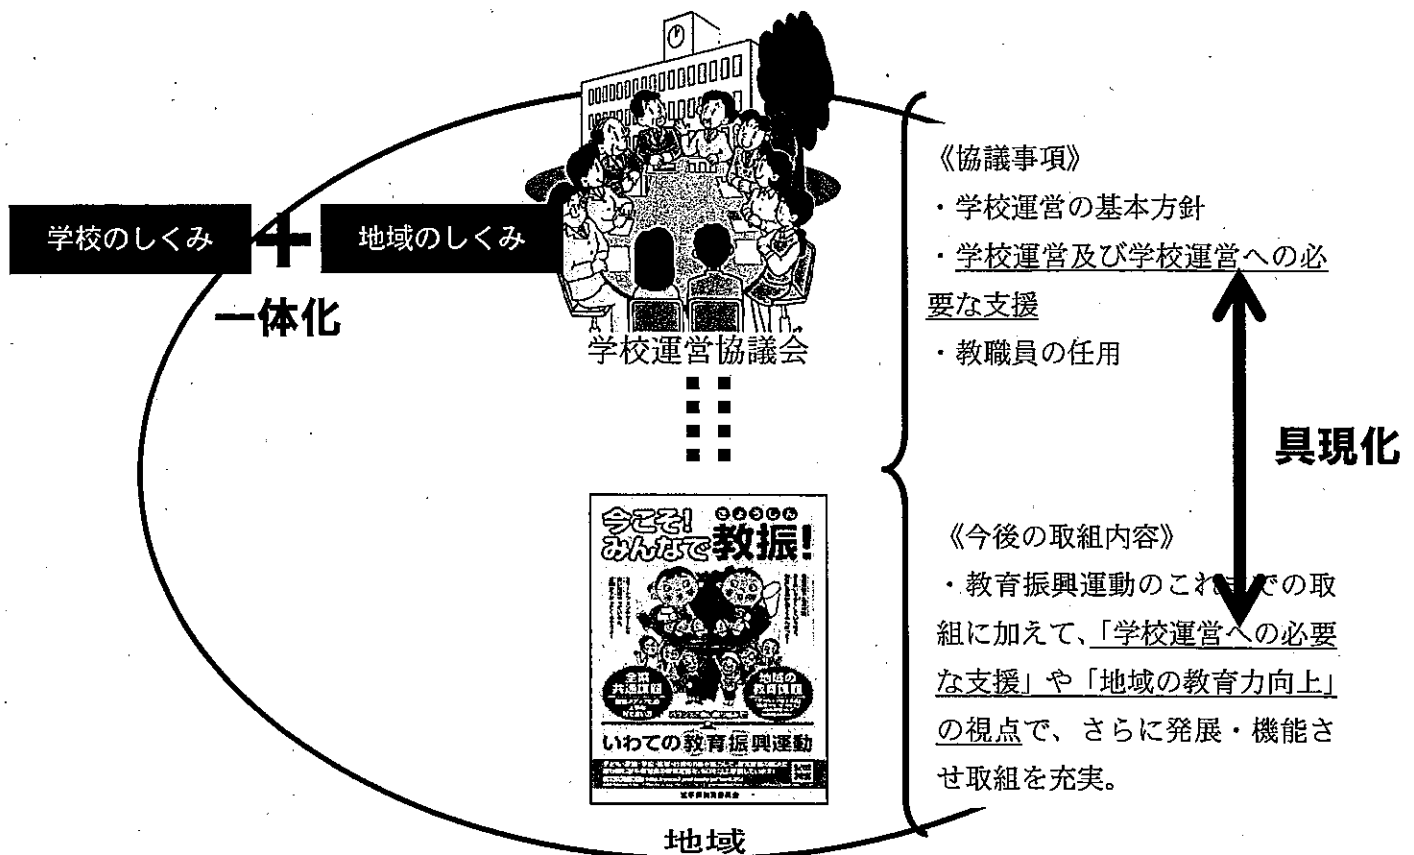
学校のしくみ ＋ 地域のしくみ

一体化

学校運営協議会

《協議事項》
・学校運営の基本方針
・学校運営及び学校運営への必要な支援
・教職員の任用

具現化

今こそ！みんなで教振！

きょうしん

全県共通課題

地域の教育課題

いわての教育振興運動

《今後の取組内容》
・教育振興運動のこれまでの取組に加えて、「学校運営への必要な支援」や「地域の教育力向上」の視点で、さらに発展・機能させ取組を充実。

地域